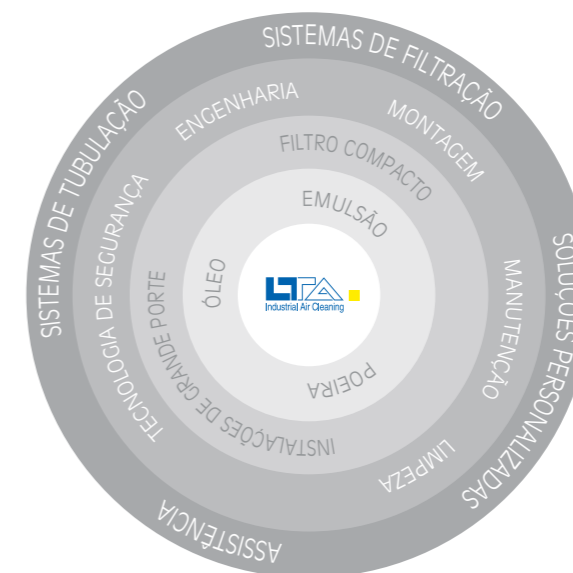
SISTEMAS DE FILTRAÇÃO
SOLUÇÕES PERSONALIZADAS
ASSISTÊNCIA
SISTEMAS DE TUBULAÇÃO
ENGENHARIA
MONTAGEM
MANUTENÇÃO
LIMPEZA
TECNOLOGIA DE SEGURANÇA
FILTRO COMPACTO
INSTALAÇÕES DE GRANDE PORTE
EMULSÃO
POEIRA
ÓLEO
LTA
Industrial Air Cleaning